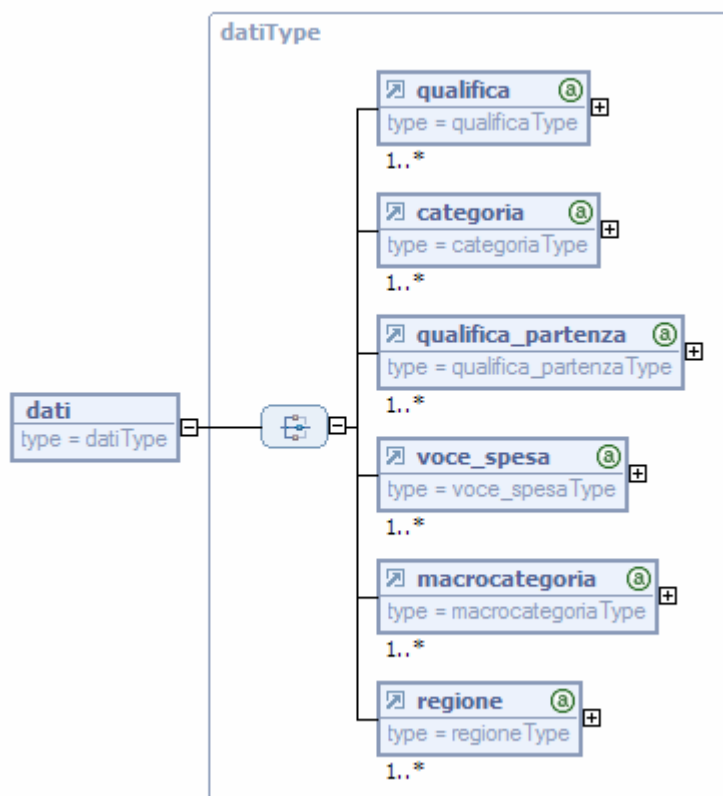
datiType

dati
type = datiType

qualifica ⓐ
type = qualificaType
1..*

categoria ⓐ
type = categoriaType
1..*

qualifica_partenza ⓐ
type = qualifica_partenzaType
1..*

voce_spesa ⓐ
type = voce_spesaType
1..*

macrocategoria ⓐ
type = macrocategoriaType
1..*

regione ⓐ
type = regioneType
1..*